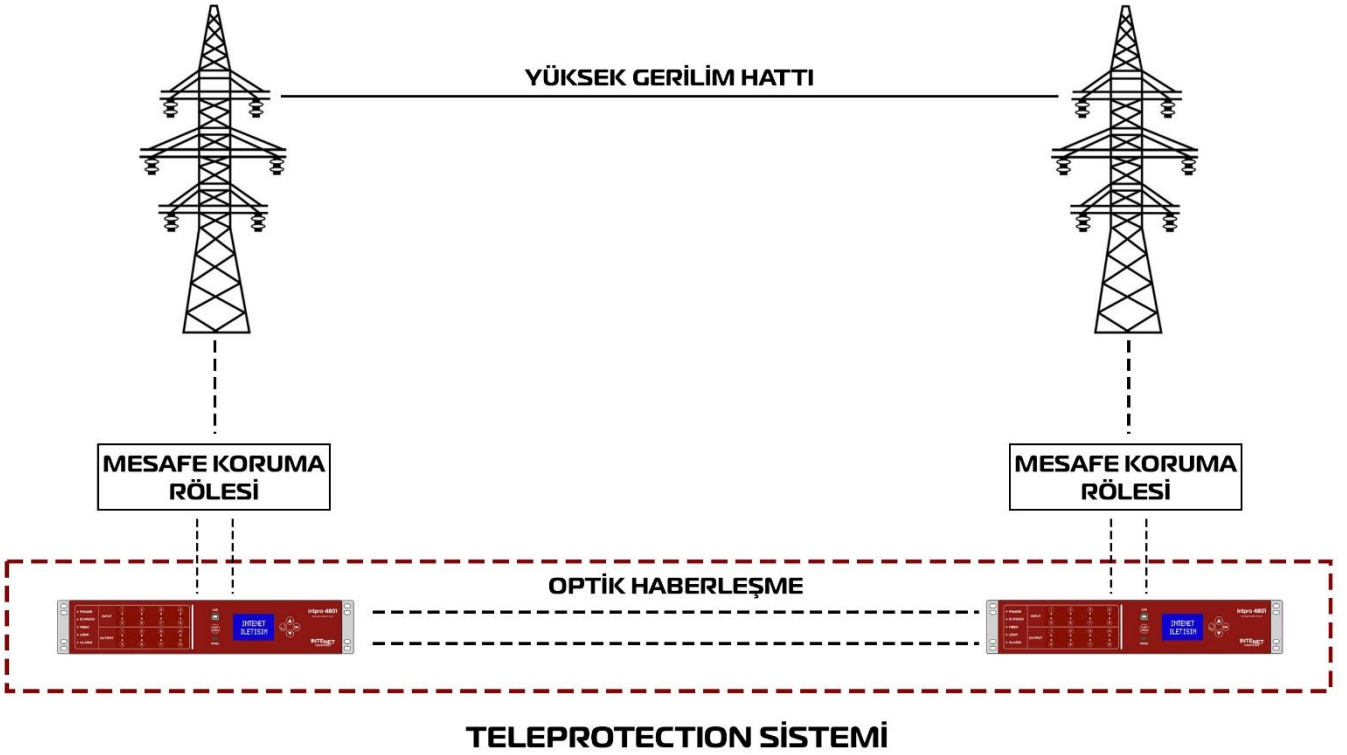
YÜKSEK GERİLİM HATTI

MESAFE KORUMA RÖLESİ

MESAFE KORUMA RÖLESİ

OPTİK HABERLEŞME

POWER
INPUT
OUTPUT
ALARM
intpro 4801
INTENET
ILETISIM
INTENET

POWER
INPUT
OUTPUT
ALARM
intpro 4801
INTENET
ILETISIM
INTENET

TELEPROTECTION SİSTEMİ